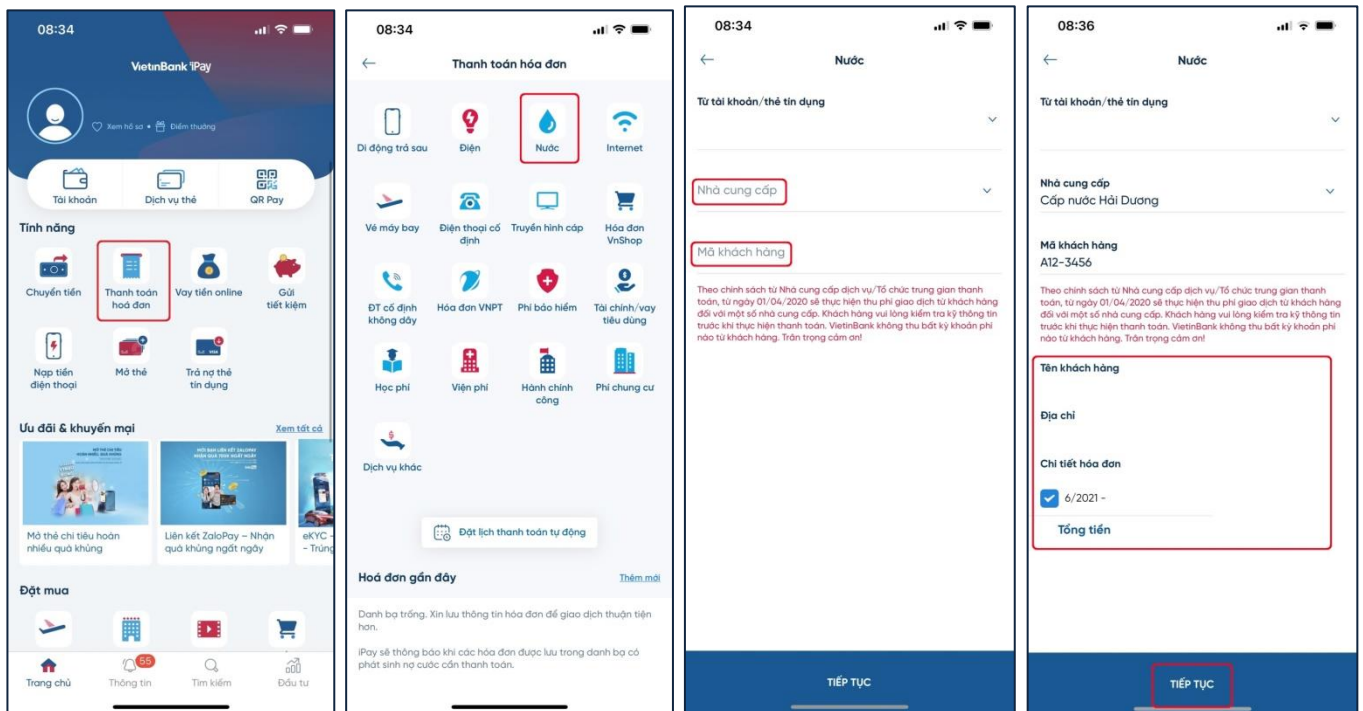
08:34

VietinBank iPay

Xem hồ sơ • Điểm thưởng

Tài khoản
Dịch vụ thẻ
QR Pay

Tính năng

Chuyển tiền
Thanh toán hoá đơn
Vay tiền online
Gửi tiết kiệm
Nạp tiền điện thoại
Mở thẻ
Trả nợ thẻ tín dụng

Ưu đãi & khuyến mại
Xem tất cả

Mở thẻ chi tiêu hoàn nhiều quà khủng
Liên kết ZaloPay – Nhận quà khủng ngất ngây
eKYC – Trúng

Đặt mua

Trang chủ
55
Thông tin
Tìm kiếm
Đầu tư

08:34

Thanh toán hóa đơn

Di động trả sau
Điện
Nước
Internet
Vé máy bay
Điện thoại cố định
Truyền hình cáp
Hóa đơn VnShop
ĐT cố định không dây
Hóa đơn VNPT
Phí bảo hiểm
Tài chính/vay tiêu dùng
Học phí
Viện phí
Hành chính công
Phí chung cư
Dịch vụ khác

Đặt lịch thanh toán tự động

Hoá đơn gần đây
Thêm mới

Danh bạ trống. Xin lưu thông tin hóa đơn để giao dịch thuận tiện hơn.

iPay sẽ thông báo khi các hóa đơn được lưu trong danh bạ có phát sinh nợ cước cần thanh toán.

08:34

Nước

Từ tài khoản/thẻ tín dụng

Nhà cung cấp

Mã khách hàng

Theo chính sách từ Nhà cung cấp dịch vụ/Tổ chức trung gian thanh toán, từ ngày 01/04/2020 sẽ thực hiện thu phí giao dịch từ khách hàng đối với một số nhà cung cấp. Khách hàng vui lòng kiểm tra kỹ thông tin trước khi thực hiện thanh toán. VietinBank không thu bất kỳ khoản phí nào từ khách hàng. Trân trọng cảm ơn!

TIẾP TỤC

08:36

Nước

Từ tài khoản/thẻ tín dụng

Nhà cung cấp
Cấp nước Hải Dương

Mã khách hàng
A12-3456

Theo chính sách từ Nhà cung cấp dịch vụ/Tổ chức trung gian thanh toán, từ ngày 01/04/2020 sẽ thực hiện thu phí giao dịch từ khách hàng đối với một số nhà cung cấp. Khách hàng vui lòng kiểm tra kỹ thông tin trước khi thực hiện thanh toán. VietinBank không thu bất kỳ khoản phí nào từ khách hàng. Trân trọng cảm ơn!

Tên khách hàng

Địa chỉ

Chi tiết hóa đơn

6/2021 -

Tổng tiền

TIẾP TỤC